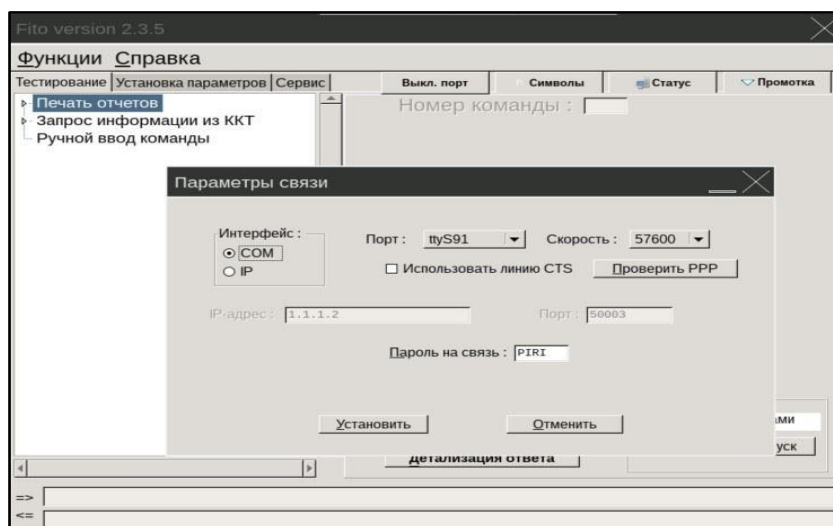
Fito version 2.3.5

Функции Справка

Тестирование Установка параметров Сервис

Выкл. порт Символы Статус Промотка

Печать отчетов
Запрос информации из ККТ
Ручной ввод команды

Номер команды :

Параметры связи

Интерфейс :
COM
IP

Порт : ttyS91

Скорость : 57600

Использовать линию CTS

Проверить PPP

IP-адрес : 1.1.1.2

Порт : 50003

Пароль на связь : PIRI

Установить

Отменить

ами

уск

Детализация ответа

=>

<=